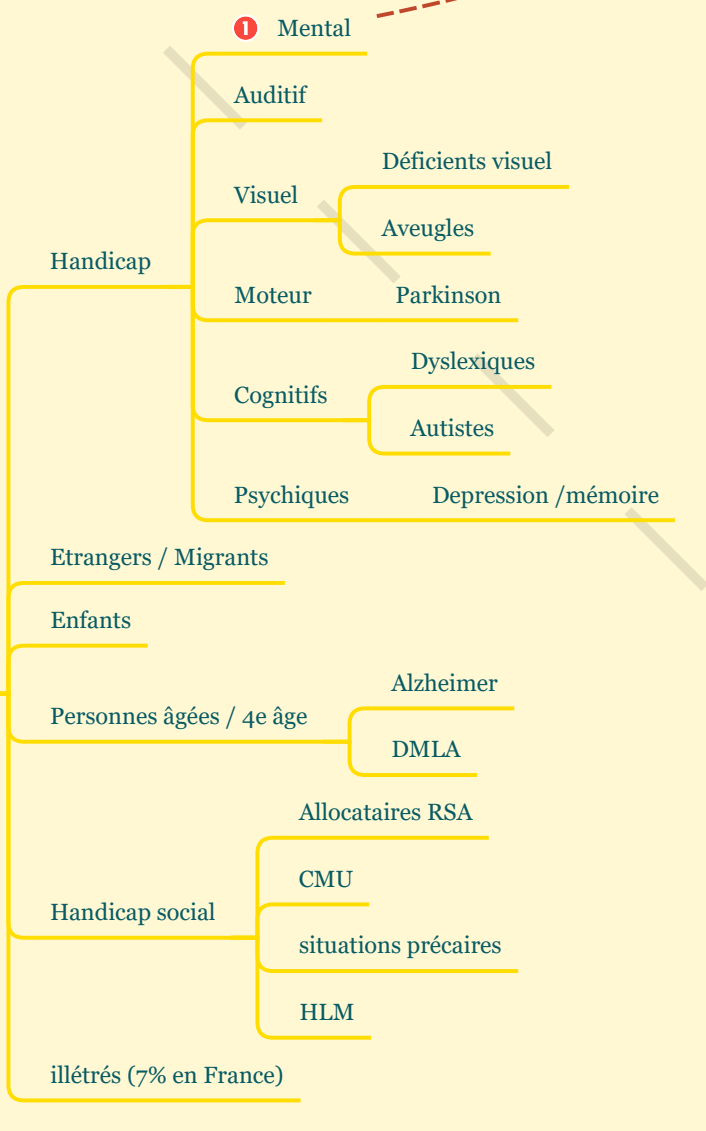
1 Mental

Auditif

Déficients visuel

Visuel

Aveugles

Handicap

Moteur

Parkinson

Dyslexiques

Cognitifs

Autistes

Psychiques

Depression /mémoire

Etrangers / Migrants

Enfants

Alzheimer

Personnes âgées / 4e âge

DMLA

Allocataires RSA

CMU

Handicap social

situations précaires

HLM

illétrés (7% en France)